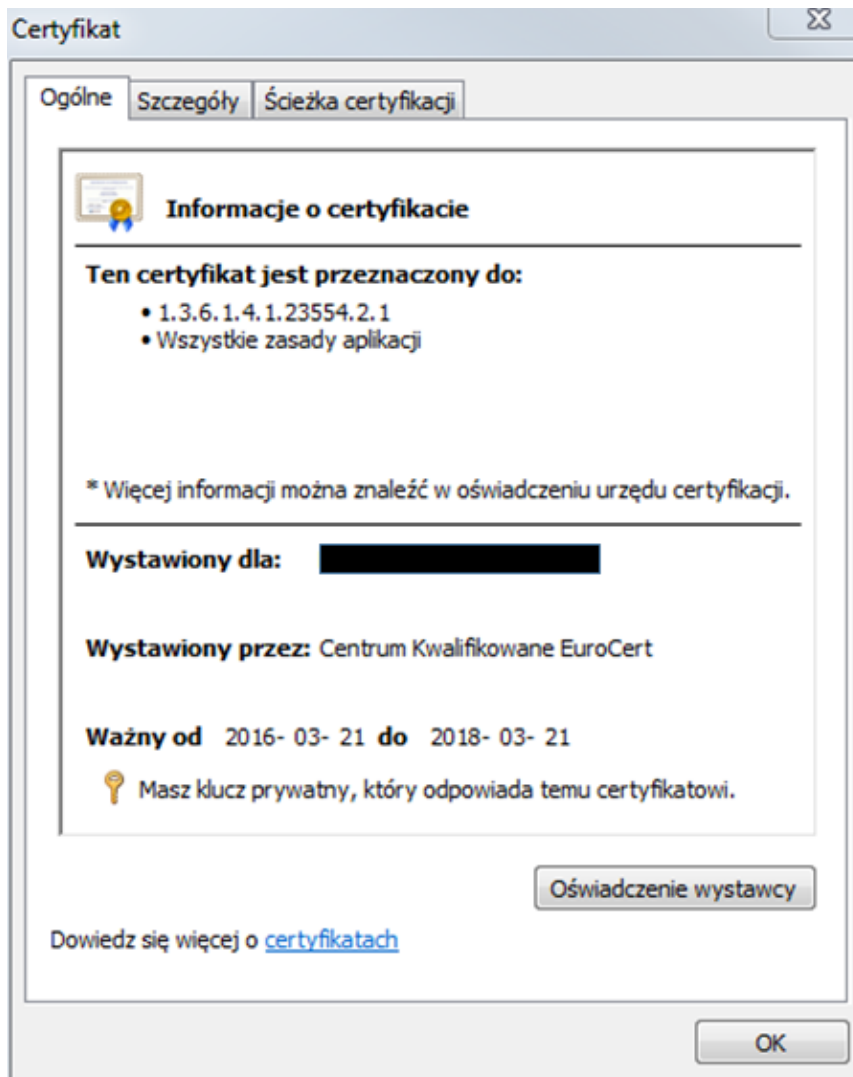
Certyfikat

Ogólne | Szczegóły | Ścieżka certyfikacji

Informacje o certyfikacie

Ten certyfikat jest przeznaczony do:
• 1.3.6.1.4.1.23554.2.1
• Wszystkie zasady aplikacji

* Więcej informacji można znaleźć w oświadczeniu urzędu certyfikacji.

Wystawiony dla: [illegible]

Wystawiony przez: Centrum Kwalifikowane EuroCert

Ważny od 2016- 03- 21 do 2018- 03- 21

Masz klucz prywatny, który odpowiada temu certyfikatowi.

Oświadczenie wystawcy

Dowiedz się więcej o certyfikatach

OK